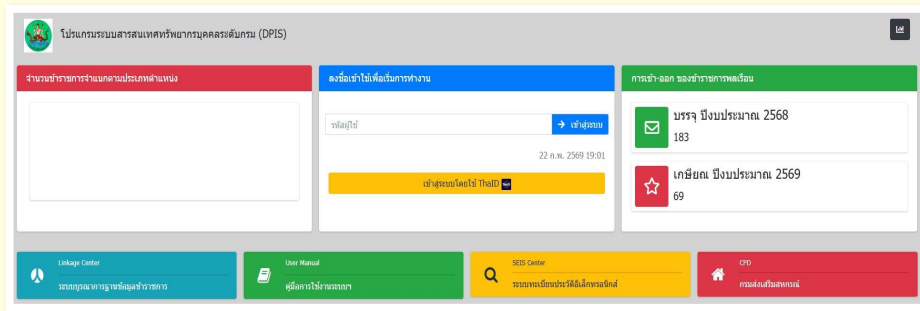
โปรแกรมระบบสารสนเทศทรัพยากรบุคคลระดับกรม (DPIS)

จำนวนข้าราชการจำแนกตามประเภทตำแหน่ง

ลงชื่อเข้าใช้เพื่อเริ่มการทำงาน

รหัสผู้ใช้

เข้าสู่ระบบ

22 ก.พ. 2569 19:01

เข้าสู่ระบบโดยใช้ ThaID

การเข้า-ออก ของข้าราชการพลเรือน

บรรจุ ปีงบประมาณ 2568

183

เกษียณ ปีงบประมาณ 2569

69

Linkage Center

ระบบบูรณาการฐานข้อมูลข้าราชการ

User Manual

คู่มือการใช้งานระบบฯ

SEIS Center

ระบบทะเบียนประวัติอิเล็กทรอนิกส์

CPD

กรมส่งเสริมสหกรณ์